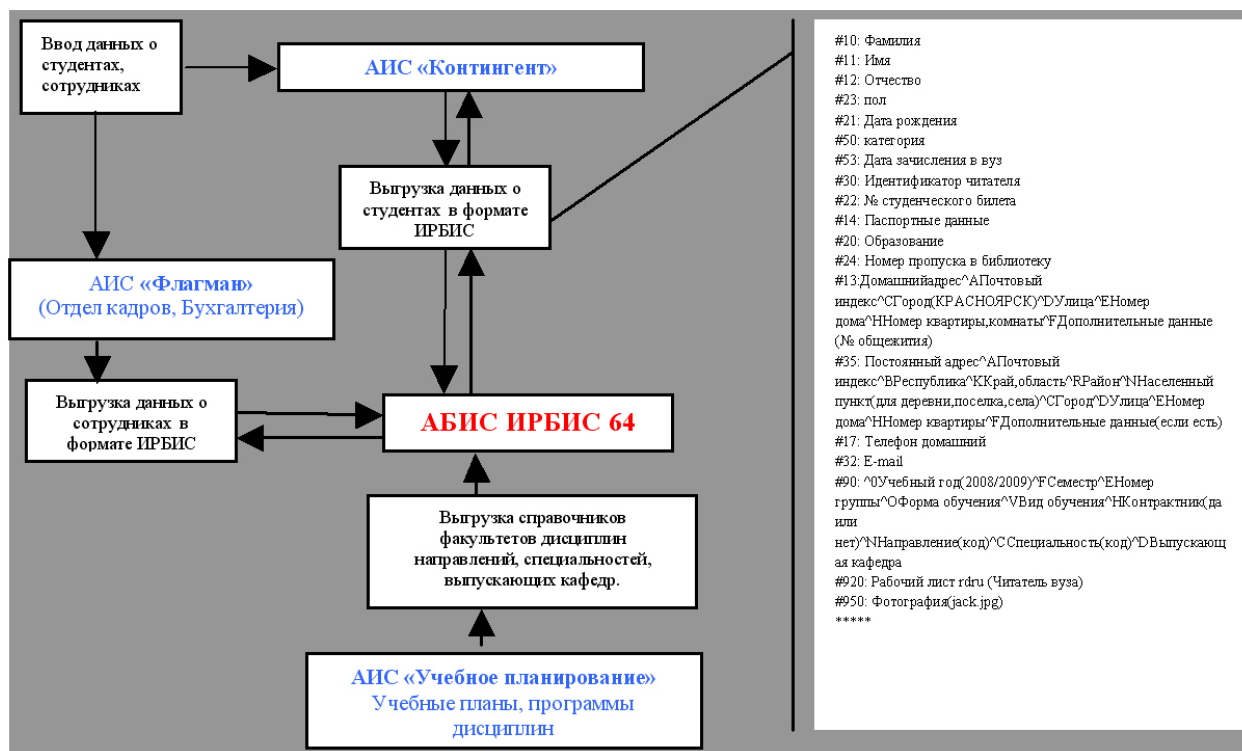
Ввод данных о студентах, сотрудниках

АИС «Контингент»

Выгрузка данных о студентах в формате ИРБИС

АИС «Флагман» (Отдел кадров, Бухгалтерия)

Выгрузка данных о сотрудниках в формате ИРБИС

АБИС ИРБИС 64

Выгрузка справочников факультетов дисциплин направлений, специальностей, выпускающих кафедр.

АИС «Учебное планирование» Учебные планы, программы дисциплин

#10: Фамилия
#11: Имя
#12: Отчество
#23: пол
#21: Дата рождения
#50: категория
#53: Дата зачисления в вуз
#30: Идентификатор читателя
#22: № студенческого билета
#14: Паспортные данные
#20: Образование
#24: Номер пропуска в библиотеку
#13:Домашнийадрес^AПочтовый индекс^CГород(КРАСНОЯРСК)^DУлица^EНомер дома^HНомер квартиры,комнаты^FДополнительные данные (№ общежития)
#35: Постоянный адрес^AПочтовый индекс^BРеспублика^KКрай,область^RРайон^NНаселенный пункт(для деревни,поселка,села)^CГород^DУлица^EНомер дома^HНомер квартиры^FДополнительные данные(если есть)
#17: Телефон домашний
#32: E-mail
#90: ^0Учебный год(2008/2009)^FСеместр^EНомер группы^OФорма обучения^VВид обучения^HКонтрактник(да или нет)^NНаправление(код)^CСпециальность(код)^DВыпускающая кафедра
#920: Рабочий лист rdru (Читатель вуза)
#950: Фотография(jack.jpg)
*****